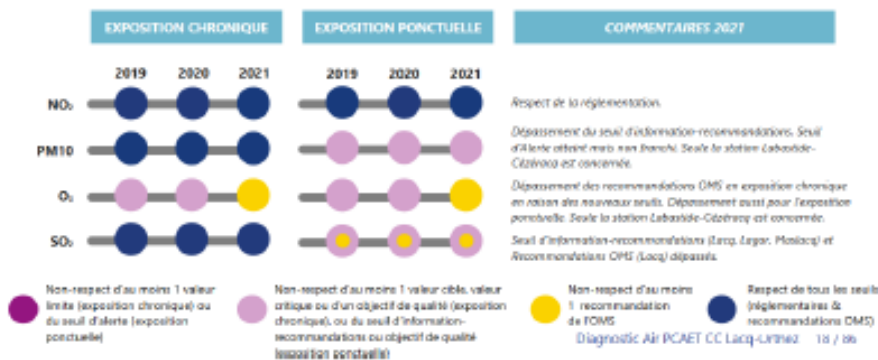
EXPOSITION CHRONIQUE

EXPOSITION PONCTUELLE

COMMENTAIRES 2021

2019 2020 2021

2019 2020 2021

$NO_2$

PM10

$O_3$

$SO_2$

Respect de la réglementation.

Dépassement du seuil d'information-recommandations. Seuil d'Alerte atteint mais non franchi. Seule la station Labastide-Cézéracq est concernée.

Dépassement des recommandations OMS en exposition chronique en raison des nouveaux seuils. Dépassement aussi pour l'exposition ponctuelle. Seule la station Labastide-Cézéracq est concernée.

Seuil d'information-recommandations (Lacq, Lagor, Mourenx) et Recommandations OMS (Lacq) dépassés.

Non-respect d'au moins 1 valeur limite (exposition chronique) ou du seuil d'alerte (exposition ponctuelle)

Non-respect d'au moins 1 valeur cible, valeur critique ou d'un objectif de qualité (exposition chronique), ou du seuil d'information-recommandations ou objectif de qualité (exposition ponctuelle)

Non-respect d'au moins 1 recommandation de l'OMS

Respect de tous les seuils (réglementaires & recommandations OMS)

Diagnostic Air PCAET CC Lacq-Orthez 18 / 86